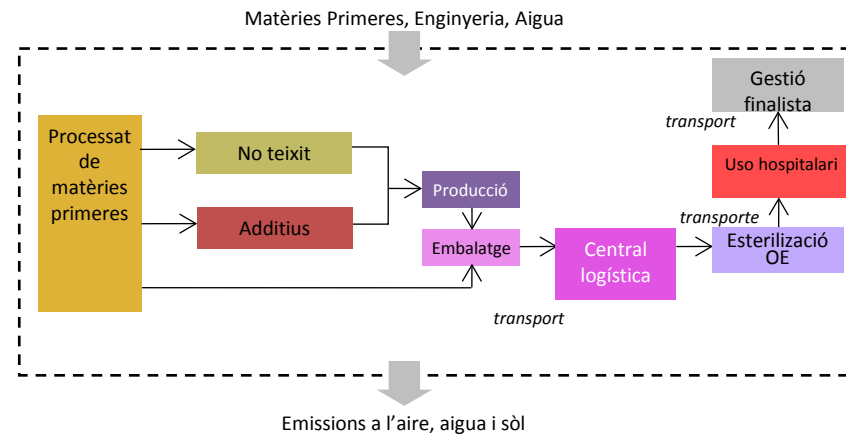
Matèries Primeres, Enginyeria, Aigua

Processat de matèries primeres

No teixit

Additius

Producció

Embalatge

Central logística

transport

Esterilizació OE

transporte

Uso hospitalari

transport

Gestió finalista

Emissions a l'aire, aigua i sòl